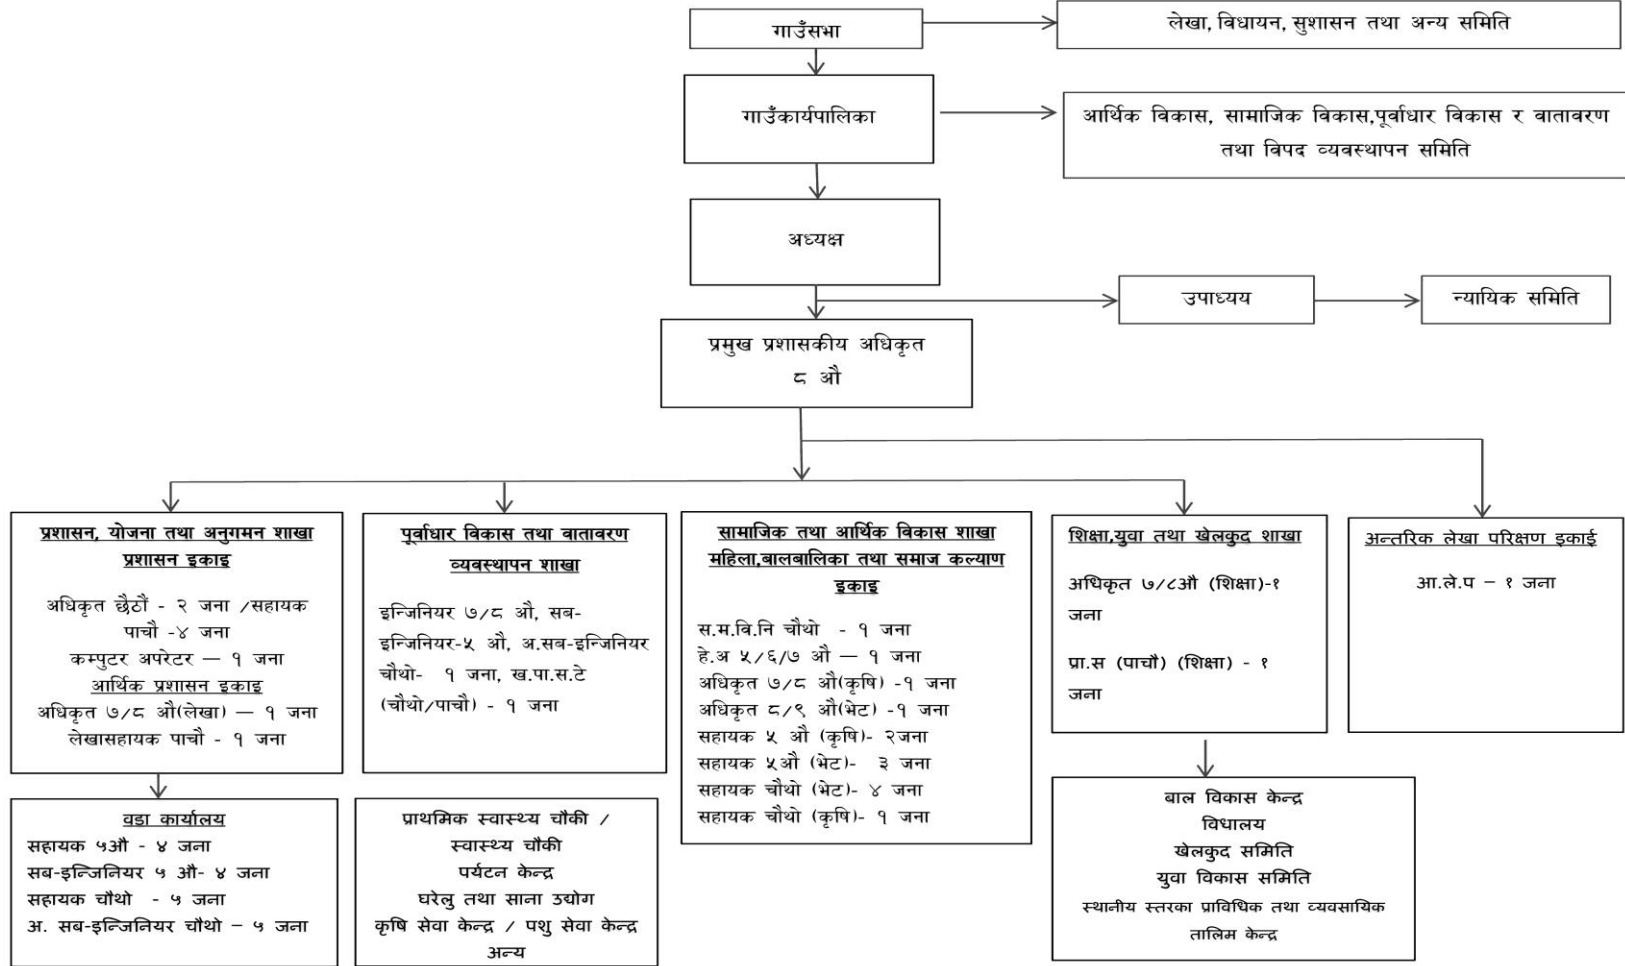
गाउँसभा

लेखा, विधायन, सुशासन तथा अन्य समिति

गाउँकार्यपालिका

आर्थिक विकास, सामाजिक विकास,पूर्वाधार विकास र वातावरण तथा विपद व्यवस्थापन समिति

अध्यक्ष

उपाध्यय

न्यायिक समिति

प्रमुख प्रशासकीय अधिकृत
८ औ

प्रशासन, योजना तथा अनुगमन शाखा
प्रशासन इकाइ

अधिकृत छैठौं - २ जना /सहायक पाचौ -४ जना
कम्पुटर अपरेटर — १ जना
आर्थिक प्रशासन इकाइ
अधिकृत ७/८ औ(लेखा) — १ जना
लेखासहायक पाचौ - १ जना

पूर्वाधार विकास तथा वातावरण व्यवस्थापन शाखा

इन्जिनियर ७/८ औ, सब-इन्जिनियर-५ औ, अ.सब-इन्जिनियर चौथो- १ जना, ख.पा.स.टे (चौथो/पाचौ) - १ जना

सामाजिक तथा आर्थिक विकास शाखा
महिला,बालबालिका तथा समाज कल्याण इकाइ

स.म.वि.नि चौथो - १ जना
हे.अ ५/६/७ औ — १ जना
अधिकृत ७/८ औ(कृषि) -१ जना
अधिकृत ८/९ औ(भेट) -१ जना
सहायक ५ औ (कृषि)- २जना
सहायक ५औ (भेट)- ३ जना
सहायक चौथो (भेट)- ४ जना
सहायक चौथो (कृषि)- १ जना

शिक्षा,युवा तथा खेलकुद शाखा

अधिकृत ७/८औ (शिक्षा)-१ जना

प्रा.स (पाचौ) (शिक्षा) - १ जना

अन्तरिक लेखा परिक्षण इकाई

आ.ले.प – १ जना

वडा कार्यालय
सहायक ५औ - ४ जना
सब-इन्जिनियर ५ औ- ४ जना
सहायक चौथो - ५ जना
अ. सब-इन्जिनियर चौथो – ५ जना

प्राथमिक स्वास्थ्य चौकी / स्वास्थ्य चौकी
पर्यटन केन्द्र
घरेलु तथा साना उद्योग
कृषि सेवा केन्द्र / पशु सेवा केन्द्र
अन्य

बाल विकास केन्द्र
विधालय
खेलकुद समिति
युवा विकास समिति
स्थानीय स्तरका प्राविधिक तथा व्यवसायिक तालिम केन्द्र